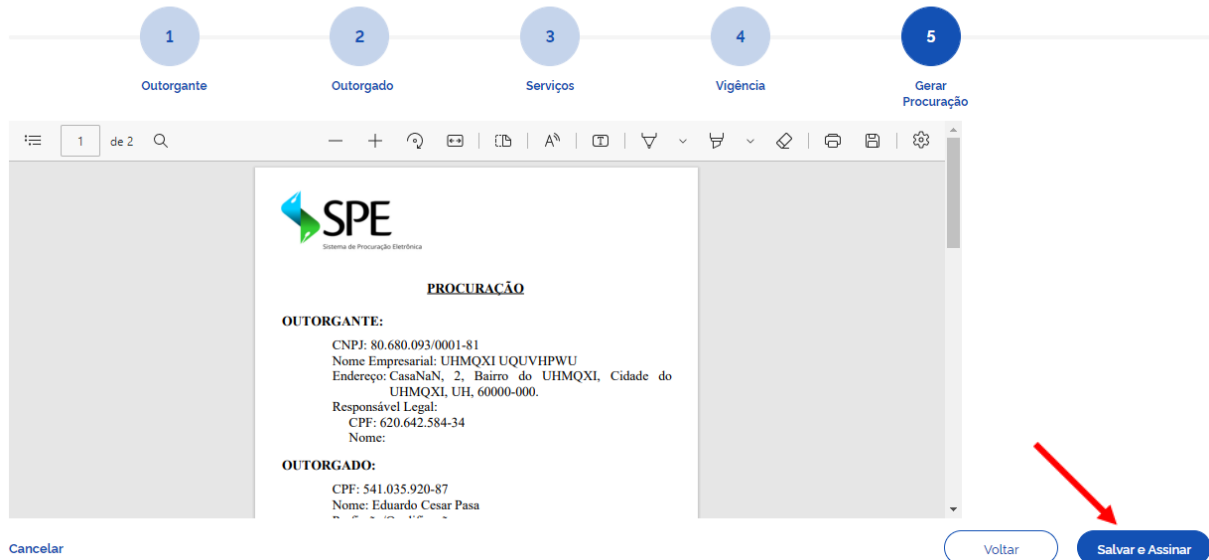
1
Outorgante

2
Outorgado

3
Serviços

4
Vigência

5
Gerar Procuração

1 de 2

SPE
Sistema de Procuração Eletrônica

PROCURAÇÃO

OUTORGANTE:

CNPJ: 80.680.093/0001-81
Nome Empresarial: UHMQXI UQUVHPWU
Endereço: CasaNaN, 2, Bairro do UHMQXI, Cidade do UHMQXI, UH, 60000-000.
Responsável Legal:
CPF: 620.642.584-34
Nome:

OUTORGADO:

CPF: 541.035.920-87
Nome: Eduardo Cesar Pasa
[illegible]

Cancelar

Voltar

Salvar e Assinar